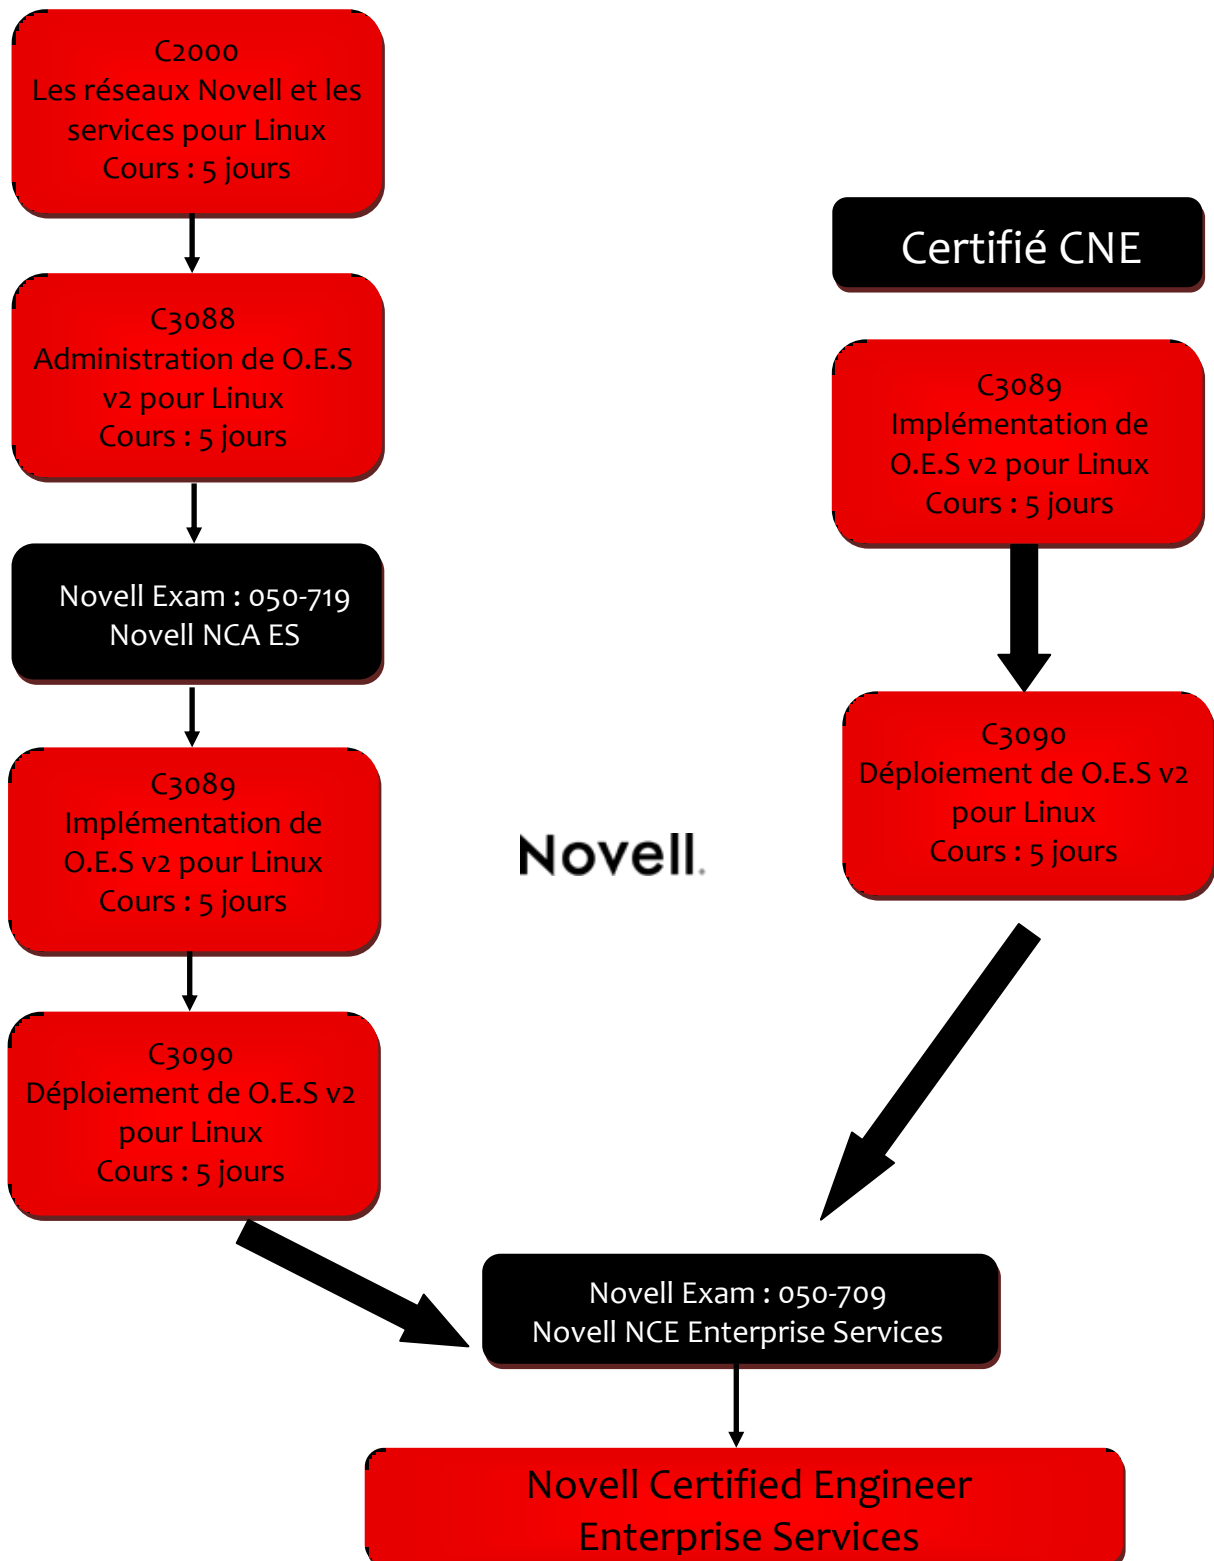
C2000
Les réseaux Novell et les services pour Linux
Cours : 5 jours

C3088
Administration de O.E.S v2 pour Linux
Cours : 5 jours

Novell Exam : 050-719
Novell NCA ES

C3089
Implémentation de O.E.S v2 pour Linux
Cours : 5 jours

C3090
Déploiement de O.E.S v2 pour Linux
Cours : 5 jours

Certifié CNE

C3089
Implémentation de O.E.S v2 pour Linux
Cours : 5 jours

C3090
Déploiement de O.E.S v2 pour Linux
Cours : 5 jours

Novell.

Novell Exam : 050-709
Novell NCE Enterprise Services

Novell Certified Engineer
Enterprise Services